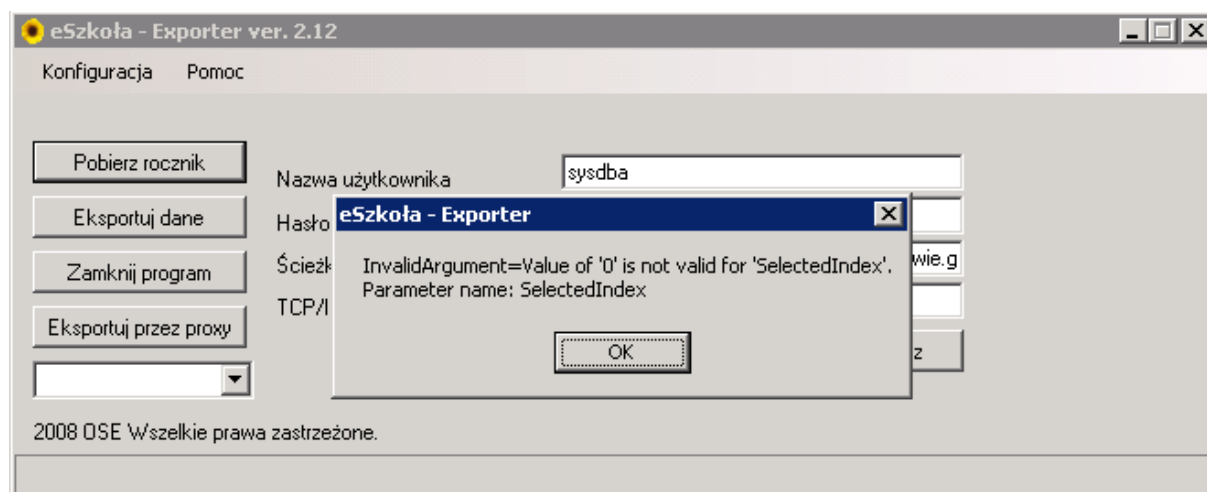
eSzkoła - Exporter ver. 2.12

Konfiguracja Pomoc

Pobierz rocznik

Eksportuj dane

Zamknij program

Eksportuj przez proxy

Nazwa użytkownika

sysdba

Hasło

Ścieżk

wie.g

TCP/I

z

eSzkoła - Exporter

InvalidArgument=Value of '0' is not valid for 'SelectedIndex'.
Parameter name: SelectedIndex

OK

2008 OSE Wszelkie prawa zastrzeżone.